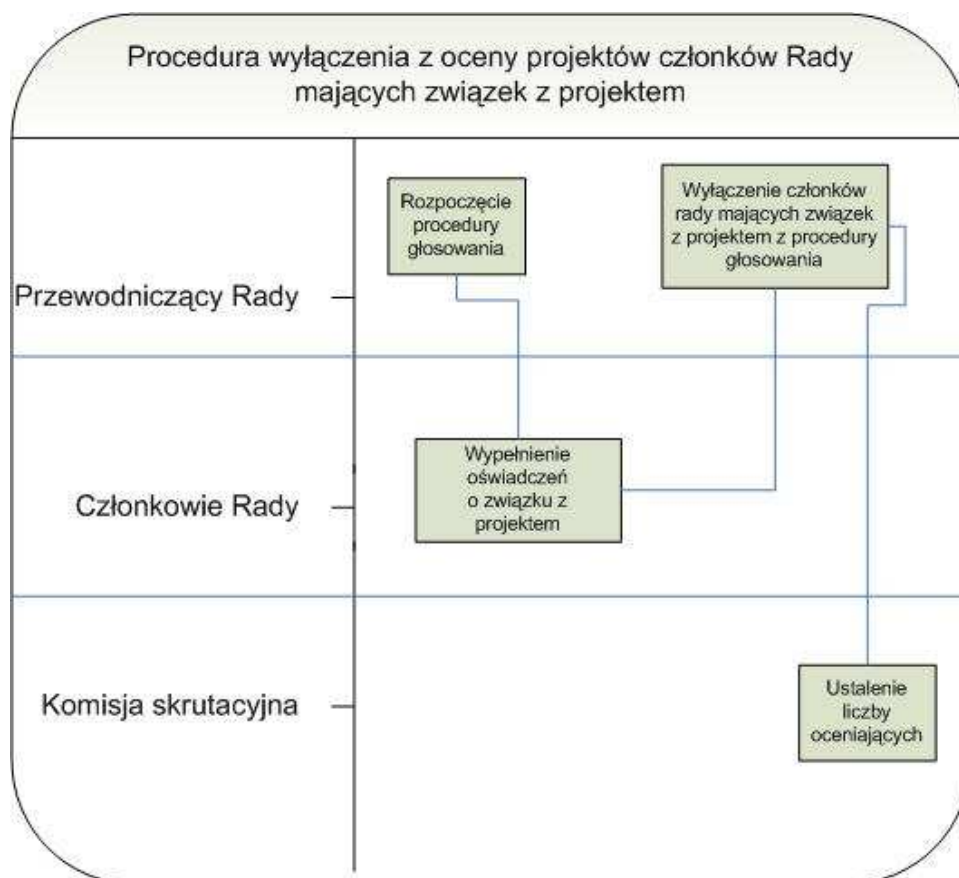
Procedura wyłączenia z oceny projektów członków Rady mających związek z projektem

Rozpoczęcie procedury głosowania

Wyłączenie członków rady mających związek z projektem z procedury głosowania

Przewodniczący Rady

Wypełnienie oświadczeń o związku z projektem

Członkowie Rady

Komisja skrutacyjna

Ustalenie liczby oceniających